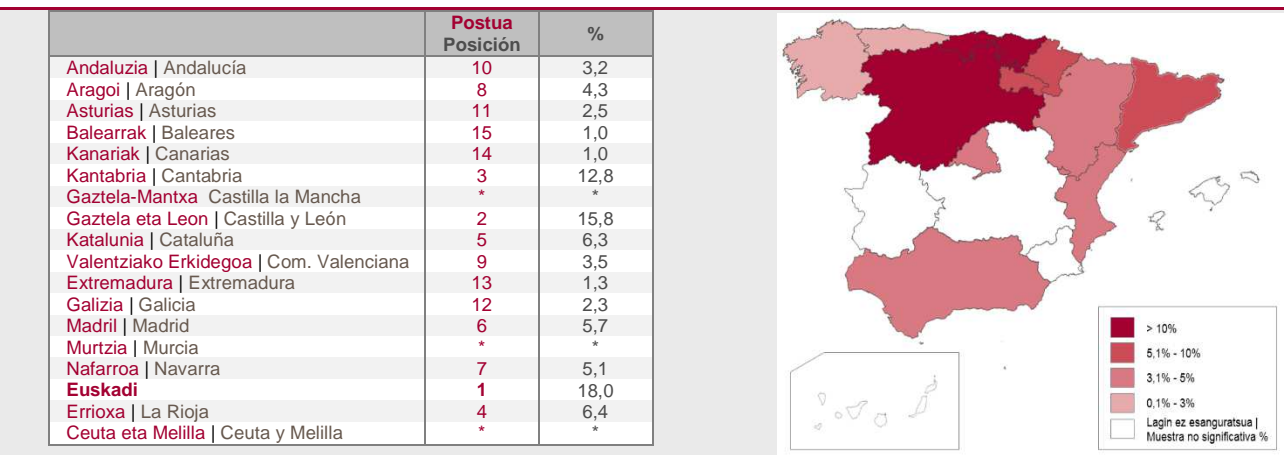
| | Postua Posición | % |
|---|---|---|
| Andaluzia \| Andalucía | 10 | 3,2 |
| Aragoi \| Aragón | 8 | 4,3 |
| Asturias \| Asturias | 11 | 2,5 |
| Balearrak \| Baleares | 15 | 1,0 |
| Kanariak \| Canarias | 14 | 1,0 |
| Kantabria \| Cantabria | 3 | 12,8 |
| Gaztela-Mantxa Castilla la Mancha | * | * |
| Gaztela eta Leon \| Castilla y León | 2 | 15,8 |
| Katalunia \| Cataluña | 5 | 6,3 |
| Valentziako Erkidegoa \| Com. Valenciana | 9 | 3,5 |
| Extremadura \| Extremadura | 13 | 1,3 |
| Galizia \| Galicia | 12 | 2,3 |
| Madril \| Madrid | 6 | 5,7 |
| Murtzia \| Murcia | * | * |
| Nafarroa \| Navarra | 7 | 5,1 |
| Euskadi | 1 | 18,0 |
| Errioxa \| La Rioja | 4 | 6,4 |
| Ceuta eta Melilla \| Ceuta y Melilla | * | * |

> 10%
5,1% - 10%
3,1% - 5%
0,1% - 3%
Lagin ez esanguratsua | Muestra no significativa %